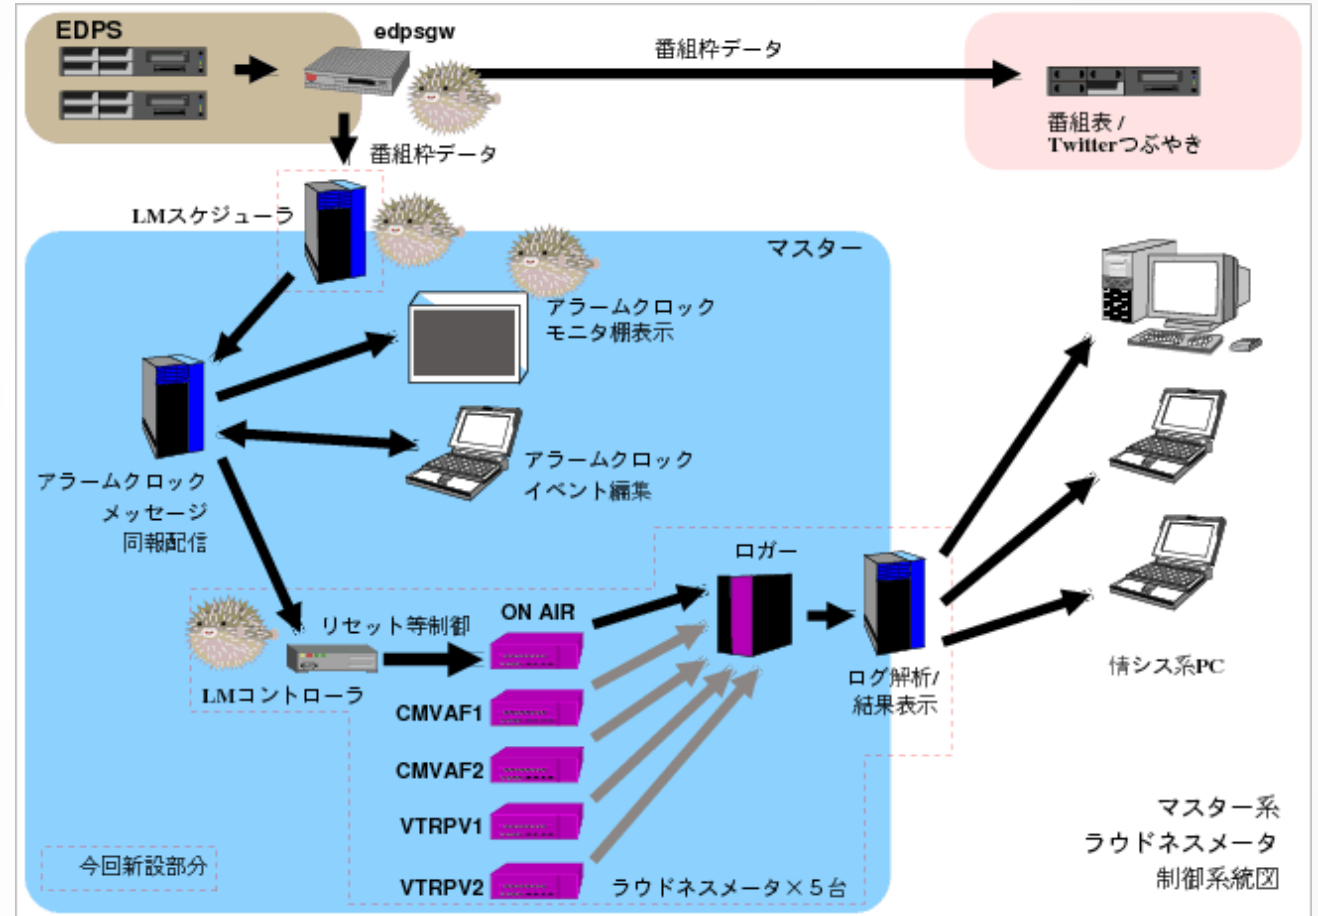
EDPS

edpsgw

番組枠データ

番組表 / Twitterつぶやき

番組枠データ

LMスケジューラ

マスター

アラームクロック モニタ棚表示

アラームクロック イベント編集

アラームクロック メッセージ 同報配信

ロガー

リセット等制御

ON AIR

LMコントローラ

CMVAF1

CMVAF2

VTRPV1

VTRPV2

ラウドネスメータ×５台

ログ解析/ 結果表示

情シス系PC

今回新設部分

マスター系 ラウドネスメータ 制御系統図